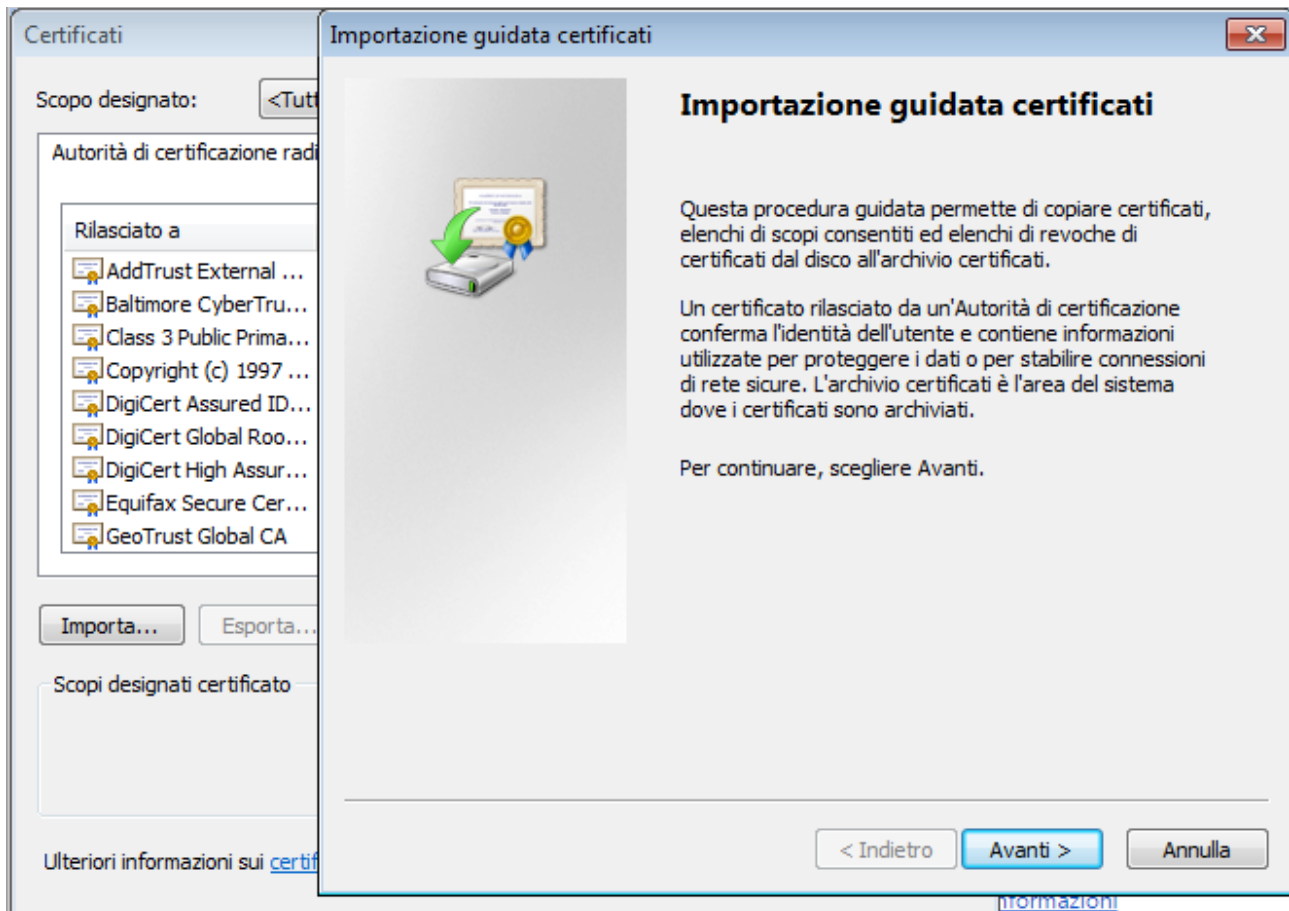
Certificati

Scopo designato: <Tutt

Autorità di certificazione radi

Rilasciato a

AddTrust External ...
Baltimore CyberTru...
Class 3 Public Prima...
Copyright (c) 1997 ...
DigiCert Assured ID...
DigiCert Global Roo...
DigiCert High Assur...
Equifax Secure Cer...
GeoTrust Global CA

Importa... Esporta...

Scopi designati certificato

Ulteriori informazioni sui certif

Importazione guidata certificati

Importazione guidata certificati

Questa procedura guidata permette di copiare certificati, elenchi di scopi consentiti ed elenchi di revoche di certificati dal disco all'archivio certificati.

Un certificato rilasciato da un'Autorità di certificazione conferma l'identità dell'utente e contiene informazioni utilizzate per proteggere i dati o per stabilire connessioni di rete sicure. L'archivio certificati è l'area del sistema dove i certificati sono archiviati.

Per continuare, scegliere Avanti.

< Indietro Avanti > Annulla

nformazioni